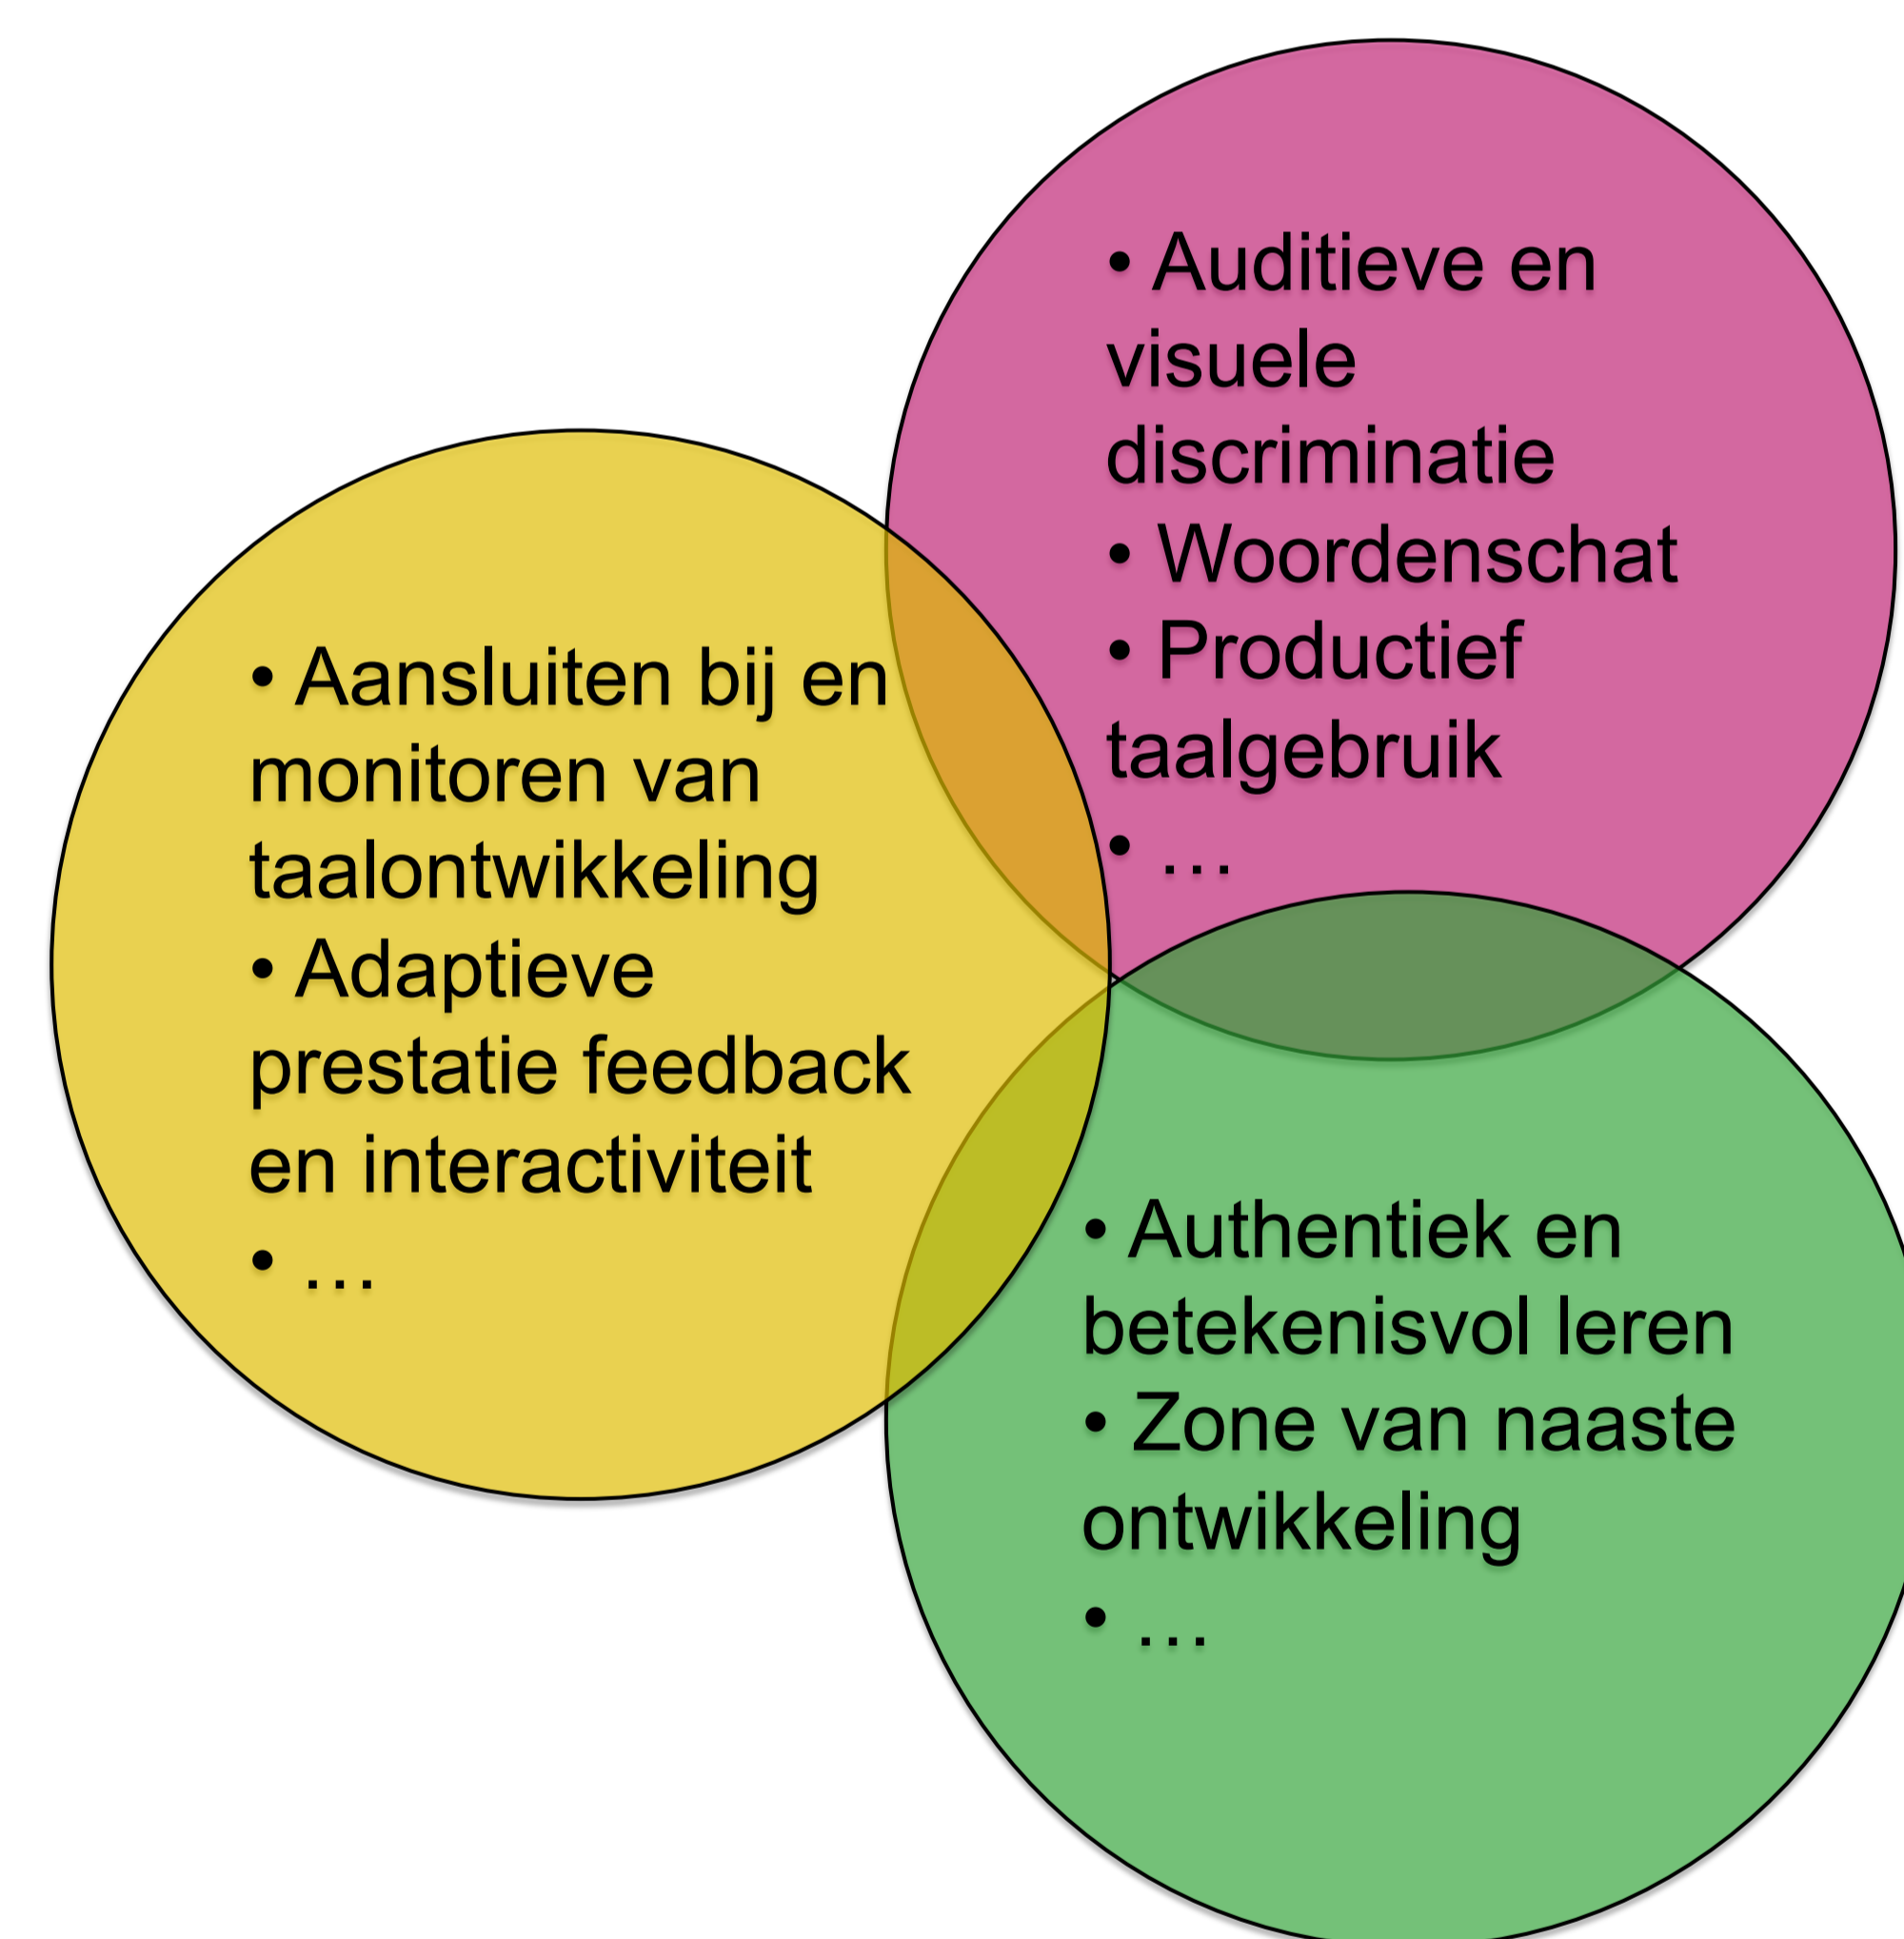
• Auditieve en visuele discriminatie
• Woordenschat
• Productief taalgebruik
• ...

• Aansluiten bij en monitoren van taalontwikkeling
• Adaptieve prestatie feedback en interactiviteit
• ...

• Authentiek en betekenisvol leren
• Zone van naaste ontwikkeling
• ...